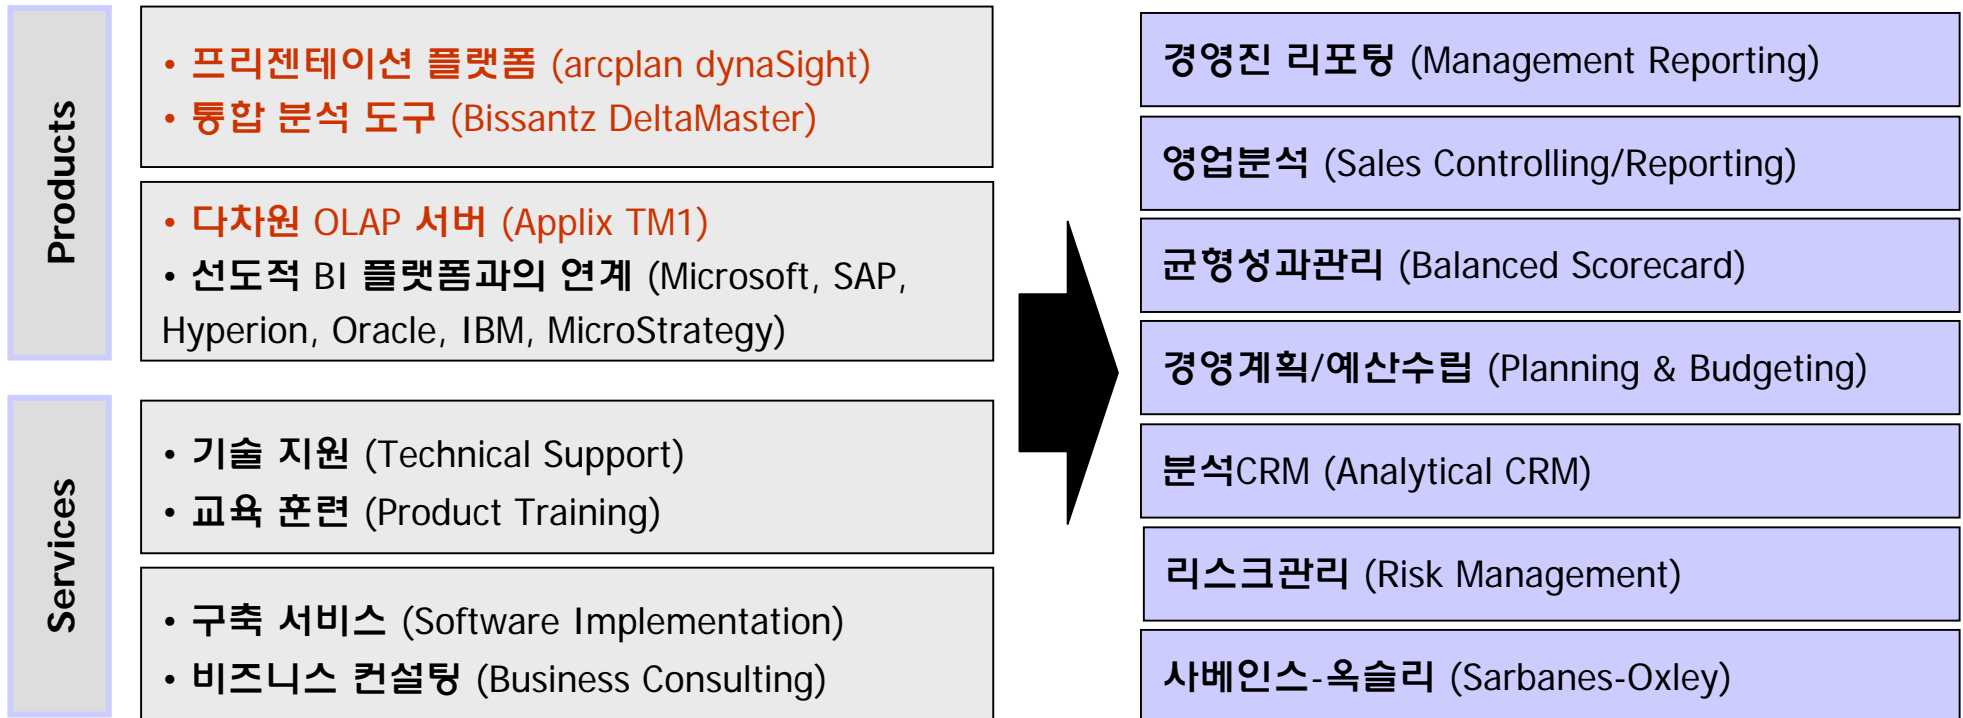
Products

• 프리젠테이션 플랫폼 (arcplan dynaSight)
• 통합 분석 도구 (Bissantz DeltaMaster)

• 다차원 OLAP 서버 (Applix TM1)
• 선도적 BI 플랫폼과의 연계 (Microsoft, SAP, Hyperion, Oracle, IBM, MicroStrategy)

Services

• 기술 지원 (Technical Support)
• 교육 훈련 (Product Training)

• 구축 서비스 (Software Implementation)
• 비즈니스 컨설팅 (Business Consulting)

경영진 리포팅 (Management Reporting)

영업분석 (Sales Controlling/Reporting)

균형성과관리 (Balanced Scorecard)

경영계획/예산수립 (Planning & Budgeting)

분석CRM (Analytical CRM)

리스크관리 (Risk Management)

사베인스-옥슬리 (Sarbanes-Oxley)